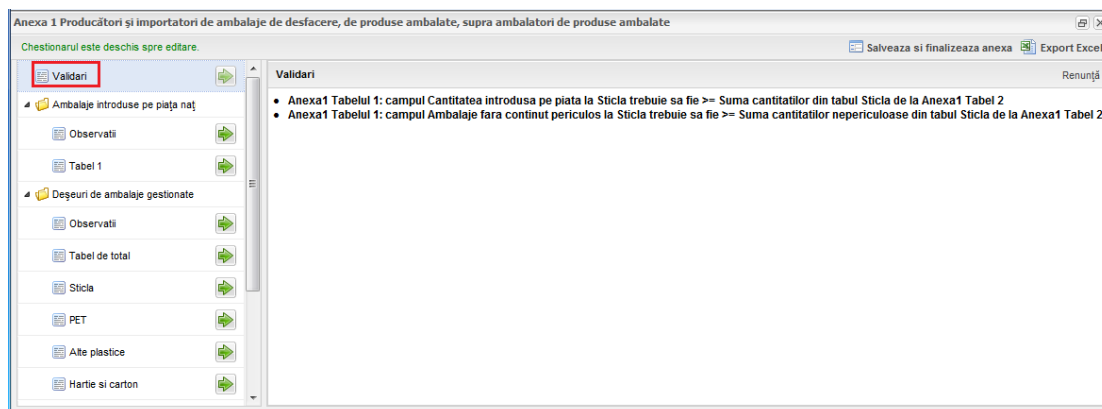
Anexa 1 Producători şi importatori de ambalaje de desfacere, de produse ambalate, supra ambalatori de produse ambalate

Chestionarul este deschis spre editare.

Salveaza si finalizeaza anexa

Export Excel

Validari

Ambalaje introduse pe piața naț

Observatii

Tabel 1

Deşeuri de ambalaje gestionate

Observatii

Tabel de total

Sticla

PET

Alte plastice

Hartie si carton

Validari

Renunță

• Anexa1 Tabelul 1: campul Cantitatea introdusa pe piata la Sticla trebuie sa fie >= Suma cantitatilor din tabul Sticla de la Anexa1 Tabel 2
• Anexa1 Tabelul 1: campul Ambalaje fara continut periculos la Sticla trebuie sa fie >= Suma cantitatilor nepericuloase din tabul Sticla de la Anexa1 Tabel 2